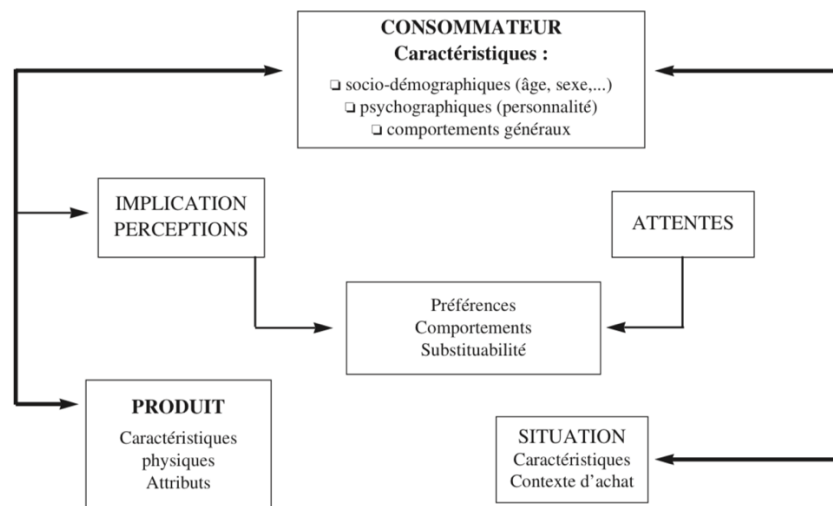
CONSOMMATEUR
Caractéristiques :

❑ socio-démographiques (âge, sexe,...)
❑ psychographiques (personnalité)
❑ comportements généraux

IMPLICATION
PERCEPTIONS

ATTENTES

Préférences
Comportements
Substituabilité

PRODUIT

Caractéristiques
physiques
Attributs

SITUATION
Caractéristiques
Contexte d'achat